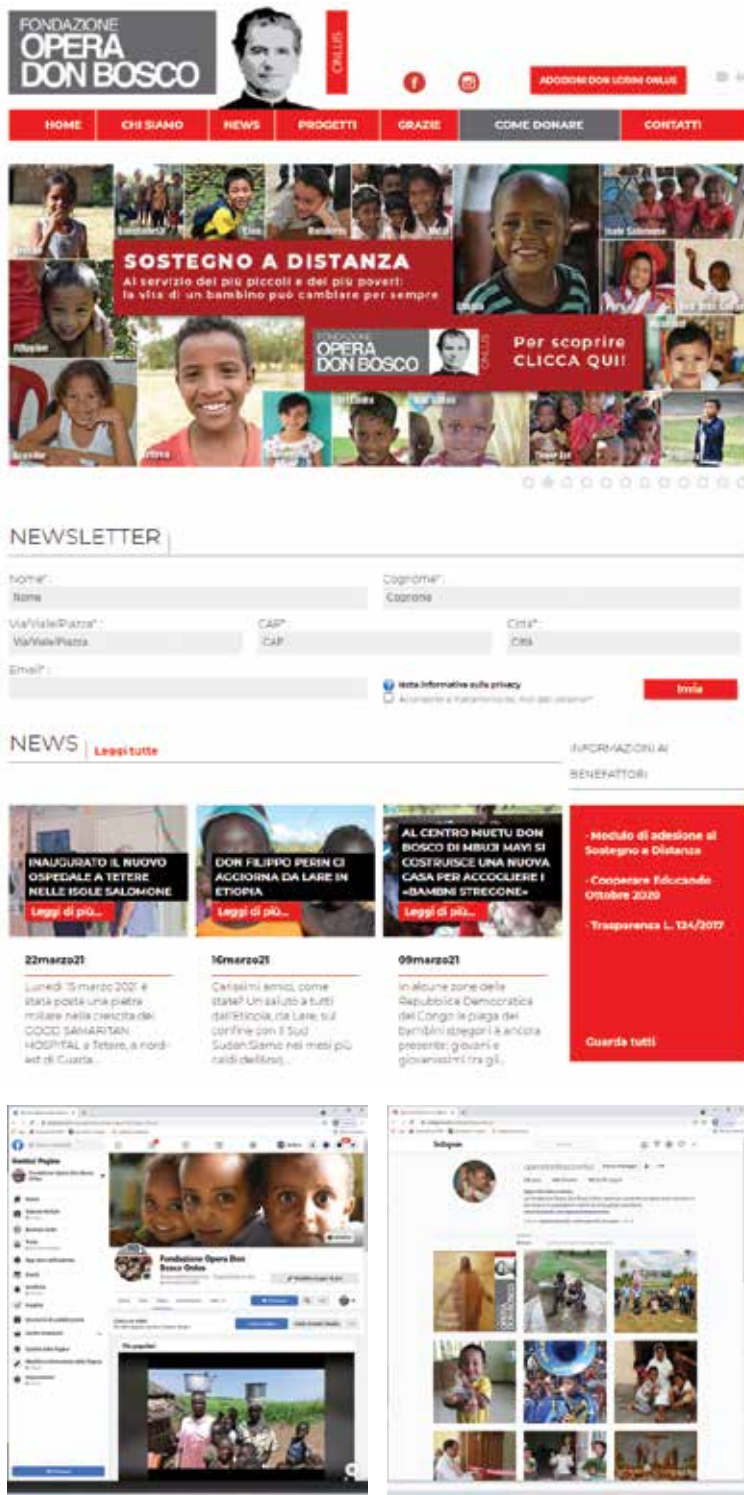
FONDAZIONE
OPERA
DON BOSCO
ONLUS

ADOZIONI DON LODINI ONLUS

HOME | CHI SIAMO | NEWS | PROGETTI | GRAZIE | COME DONARE | CONTATTI

SOSTEGNO A DISTANZA
Al servizio dei più piccoli e dei più poveri:
la vita di un bambino può cambiare per sempre

FONDAZIONE
OPERA
DON BOSCO
ONLUS

Per scoprire
CLICCA QUI!

NEWSLETTER

Nome*:
Nome
Cognome*:
Cognome
Via/Viale/Piazza*:
Via/Viale/Piazza
CAP*:
CAP
Città*:
Città
Email*:
Vedi informativa sulla privacy
Acconsento al trattamento dei dati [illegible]
Invia

NEWS Leggi tutte

INFORMAZIONI AI BENEFATTORI

INAUGURATO IL NUOVO OSPEDALE A TETERE NELLE ISOLE SALOMONE
Leggi di più...

DON FILIPPO PERIN CI AGGIORNA DA LARE IN ETIOPIA
Leggi di più...

AL CENTRO MUETU DON BOSCO DI MBUJI MAYI SI COSTRUISCE UNA NUOVA CASA PER ACCOGLIERE I «BAMBINI STREGONE»
Leggi di più...

22marzo21
Lunedì 15 marzo 2021 è stata posta una pietra miliare nella crescita del GOOD SAMARITAN HOSPITAL a Tetere, a nord-est di Guarta...

16marzo21
Carissimi amici, come state? Un saluto a tutti dall'Etiopia, da Lare, sul confine con il Sud Sudan.Siamo nei mesi più caldi dell'ino...

09marzo21
In alcune zone della Repubblica Democratica del Congo la piaga dei bambini stregoni è ancora presente: giovani e giovanissimi tra gli...

- Modulo di adesione al Sostegno a Distanza
- Cooperare Educando Ottobre 2020
- Trasparenza L. 124/2017
Guarda tutti

Gestisci Pagina
Fondazione Opera Don Bosco Onlus

Fondazione Opera Don Bosco Onlus

Instagram
operadonbosco